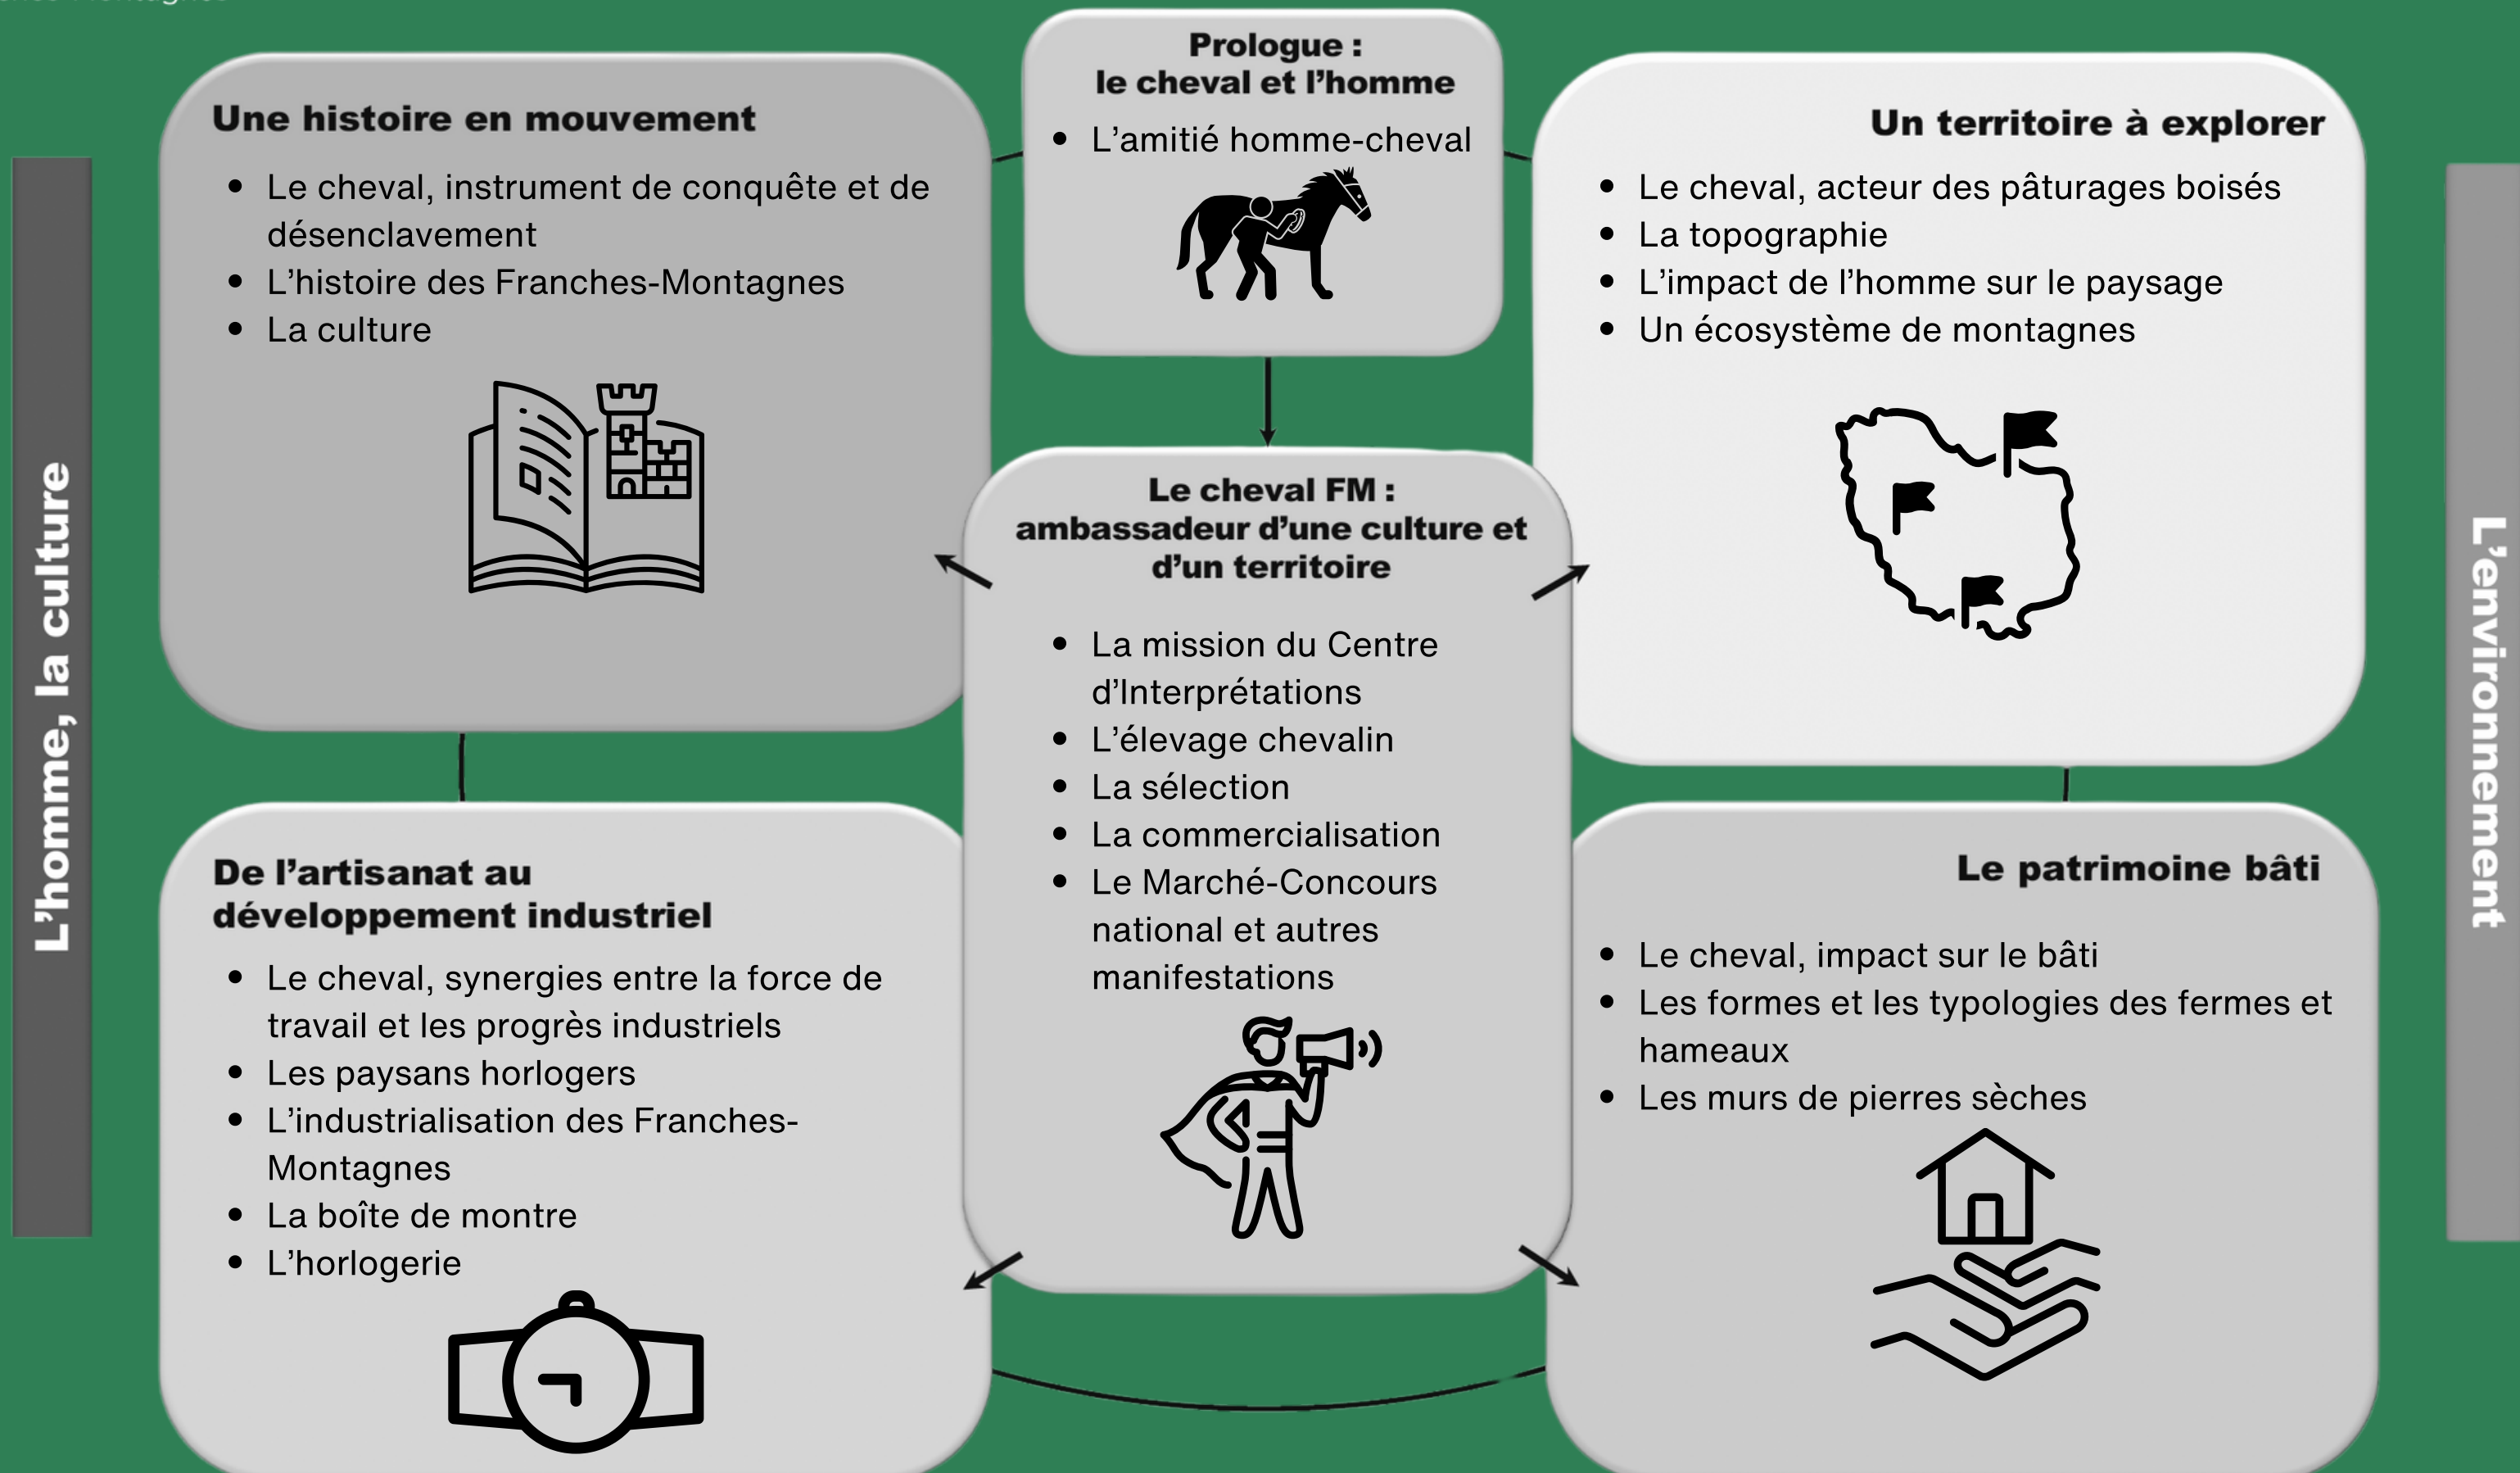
L'homme, la culture

Une histoire en mouvement
- Le cheval, instrument de conquête et de désenclavement
- L'histoire des Franches-Montagnes
- La culture

Prologue : le cheval et l'homme
- L'amitié homme-cheval

Un territoire à explorer
- Le cheval, acteur des pâturages boisés
- La topographie
- L'impact de l'homme sur le paysage
- Un écosystème de montagnes

L'environnement

Le cheval FM : ambassadeur d'une culture et d'un territoire
- La mission du Centre d'Interprétations
- L'élevage chevalin
- La sélection
- La commercialisation
- Le Marché-Concours national et autres manifestations

De l'artisanat au développement industriel
- Le cheval, synergies entre la force de travail et les progrès industriels
- Les paysans horlogers
- L'industrialisation des Franches-Montagnes
- La boîte de montre
- L'horlogerie

Le patrimoine bâti
- Le cheval, impact sur le bâti
- Les formes et les typologies des fermes et hameaux
- Les murs de pierres sèches